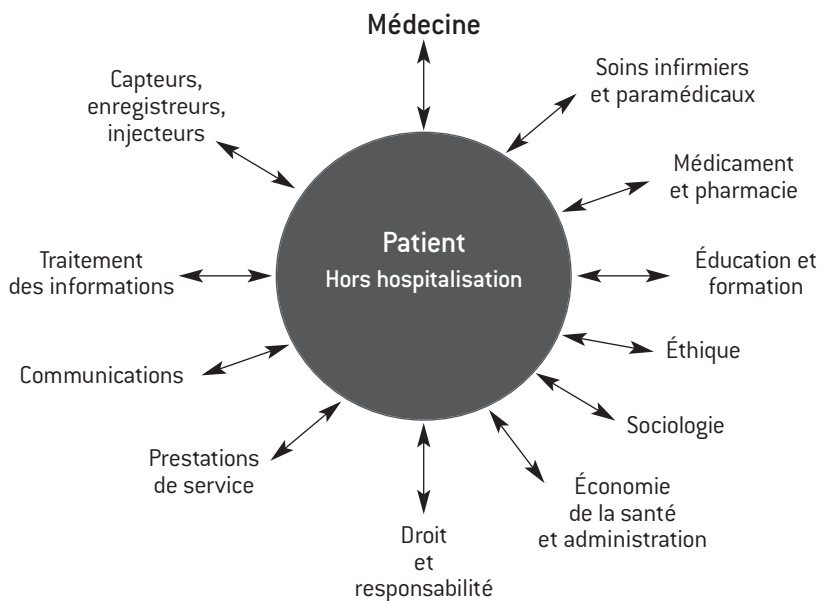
Médecine

Capteurs, enregistreurs, injecteurs

Soins infirmiers et paramédicaux

Médicament et pharmacie

Patient
Hors hospitalisation

Traitement des informations

Éducation et formation

Éthique

Communications

Sociologie

Prestations de service

Économie de la santé et administration

Droit et responsabilité